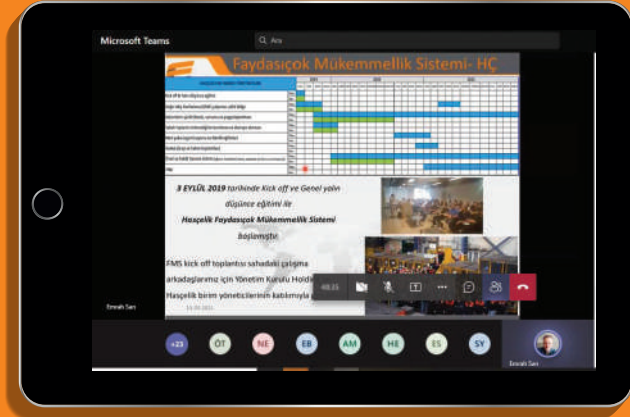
Microsoft Teams
Ara

Faydasıçok Mükemmellik Sistemi- HÇ

3 EYLÜL 2019 tarihinde Kick off ve Genel yalın düşünce eğitimi ile Haşçelik Faydasıçok Mükemmellik Sistemi başlamıştır.

FMS kick off toplantısı sahadaki çalışma arkadaşlarımız için Yönetim Kurulu Hold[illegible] Haşçelik birim yöneticilerinin katılımıyla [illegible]

Emrah Sarı
48:35
+23
ÖT
NE
EB
AM
HE
ES
SY
Emrah Sarı